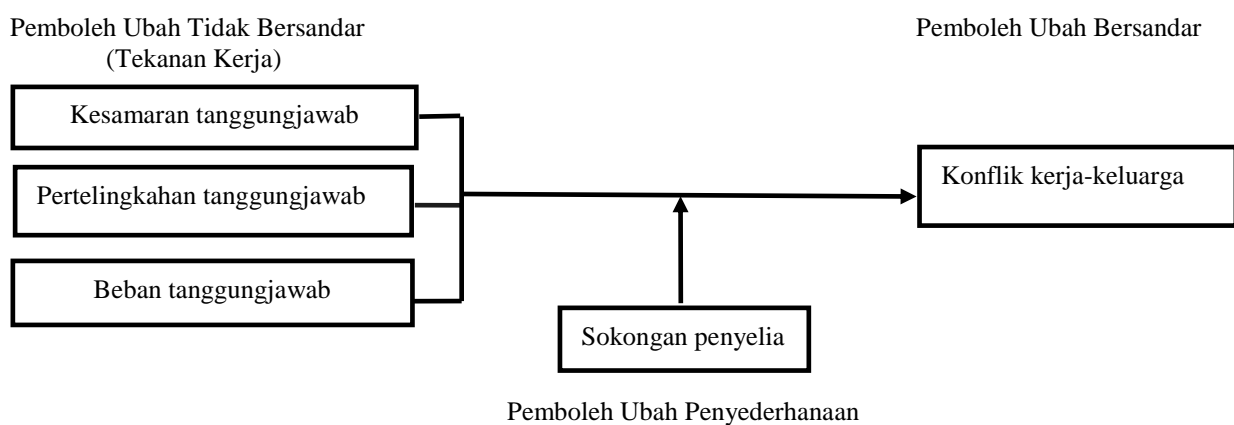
Pemboleh Ubah Tidak Bersandar
(Tekanan Kerja)

Pemboleh Ubah Bersandar

Kesamaran tanggungjawab

Pertelingkahan tanggungjawab

Beban tanggungjawab

Konflik kerja-keluarga

Sokongan penyelia

Pemboleh Ubah Penyederhanaan